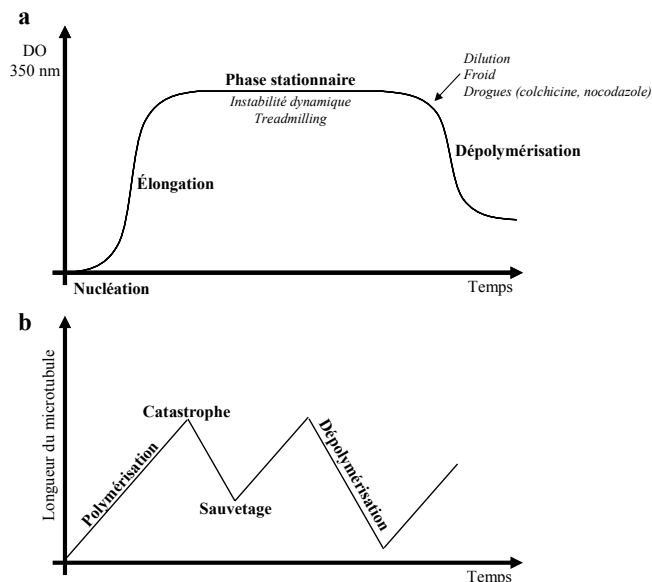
a

DO
350 nm

Phase stationnaire
Instabilité dynamique
Treadmilling

Dilution
Froid
Drogues (colchicine, nocodazole)

Dépolymérisation

Élongation

Nucléation

Temps

b

Longueur du microtubule

Catastrophe

Polymérisation

Sauvetage

Dépolymérisation

Temps